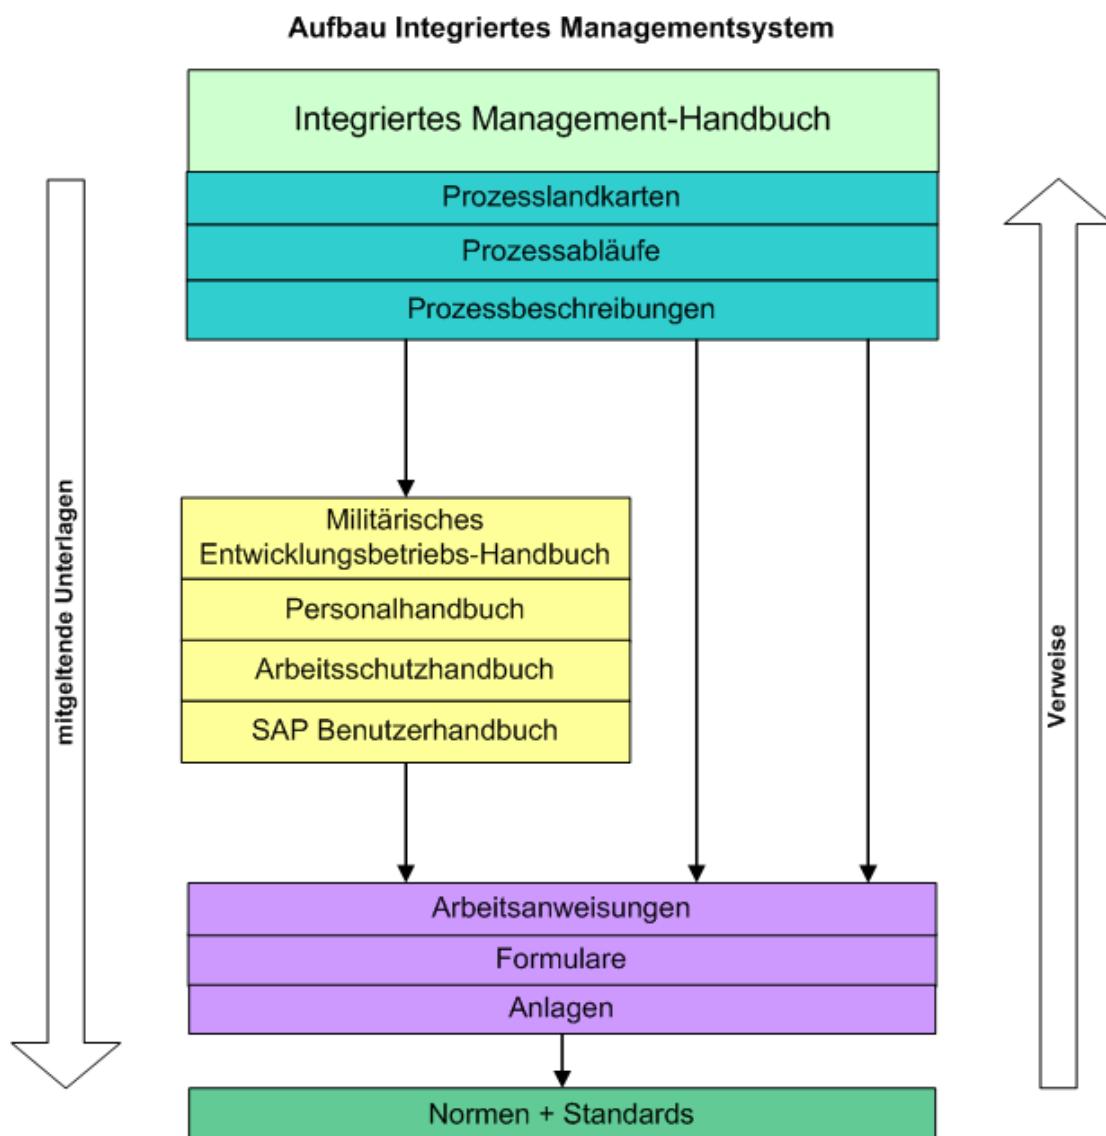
Aufbau Integriertes Managementsystem

Integriertes Management-Handbuch

Prozesslandkarten

Prozessabläufe

Prozessbeschreibungen

mitgeltende Unterlagen

Verweise

Militärisches Entwicklungsbetriebs-Handbuch

Personalhandbuch

Arbeitsschutzhandbuch

SAP Benutzerhandbuch

Arbeitsanweisungen

Formulare

Anlagen

Normen + Standards